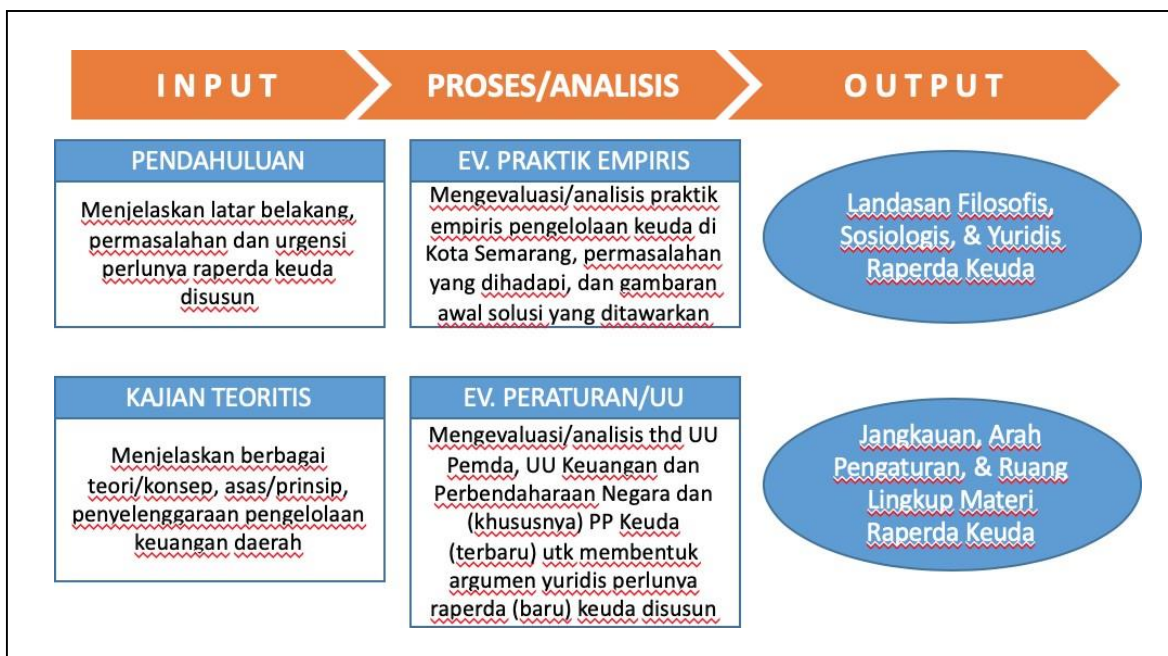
INPUT

PROSES/ANALISIS

OUTPUT

PENDAHULUAN

Menjelaskan latar belakang, permasalahan dan urgensi perlunya raperda keuda disusun

EV. PRAKTIK EMPIRIS

Mengevaluasi/analisis praktik empiris pengelolaan keuda di Kota Semarang, permasalahan yang dihadapi, dan gambaran awal solusi yang ditawarkan

Landasan Filosofis, Sosiologis, & Yuridis Raperda Keuda

KAJIAN TEORITIS

Menjelaskan berbagai teori/konsep, asas/prinsip, penyelenggaraan pengelolaan keuangan daerah

EV. PERATURAN/UU

Mengevaluasi/analisis thd UU Pemda, UU Keuangan dan Perbendaharaan Negara dan (khususnya) PP Keuda (terbaru) utk membentuk argumen yuridis perlunya raperda (baru) keuda disusun

Jangkauan, Arah Pengaturan, & Ruang Lingkup Materi Raperda Keuda